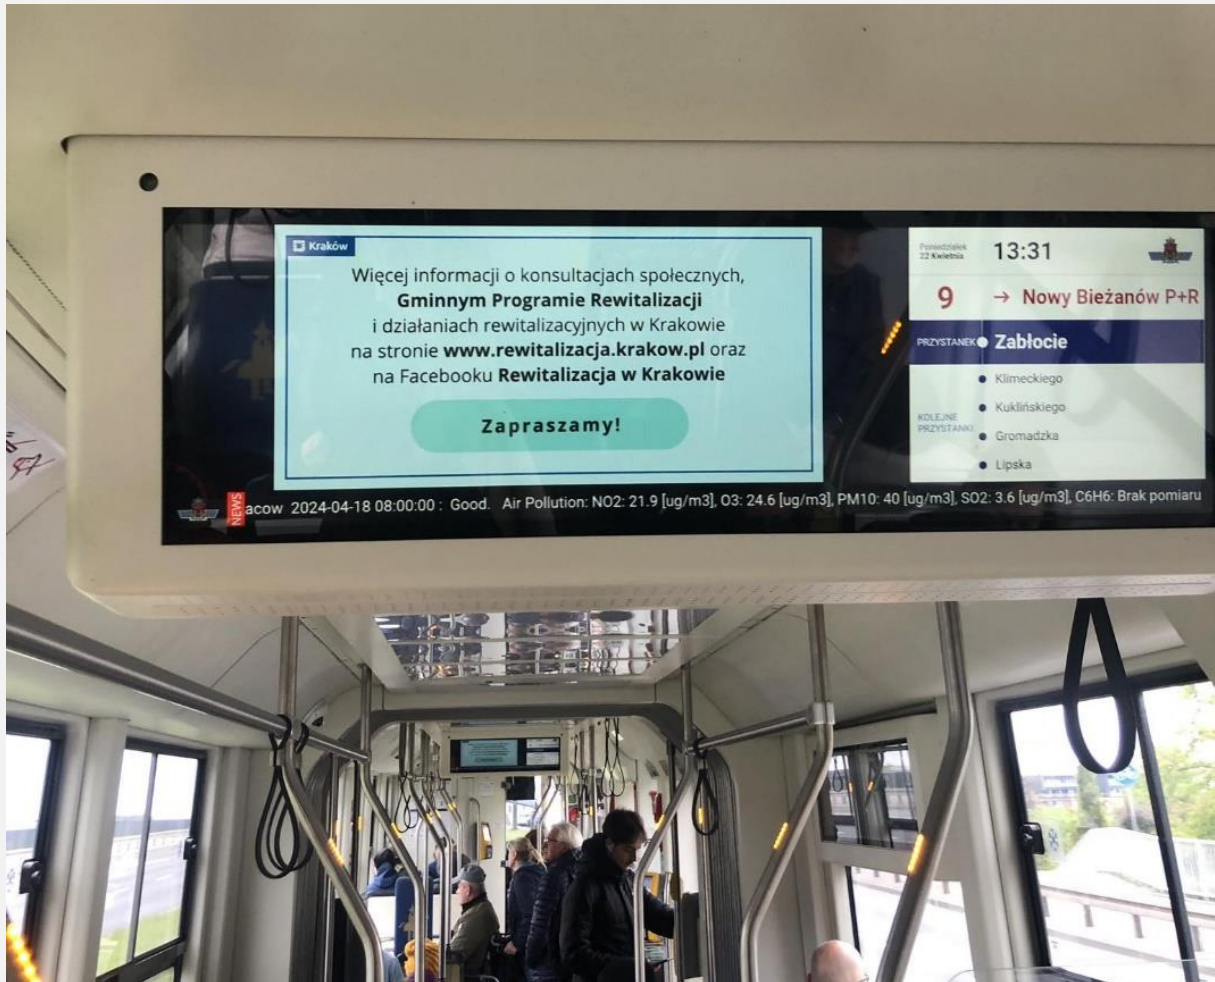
Kraków

Więcej informacji o konsultacjach społecznych, **Gminnym Programie Rewitalizacji** i działaniach rewitalizacyjnych w Krakowie na stronie **www.rewitalizacja.krakow.pl** oraz na Facebooku **Rewitalizacja w Krakowie**

Zapraszamy!

Poniedziałek 22 Kwietnia

13:31

9 → Nowy Bieżanów P+R

PRZYSTANEK Zabłocie

KOLEJNE PRZYSTANKI

Klimeckiego

Kuklińskiego

Gromadzka

Lipska

NEWS

acow 2024-04-18 08:00:00 : Good. Air Pollution: NO2: 21.9 [ug/m3], O3: 24.6 [ug/m3], PM10: 40 [ug/m3], SO2: 3.6 [ug/m3], C6H6: Brak pomiaru